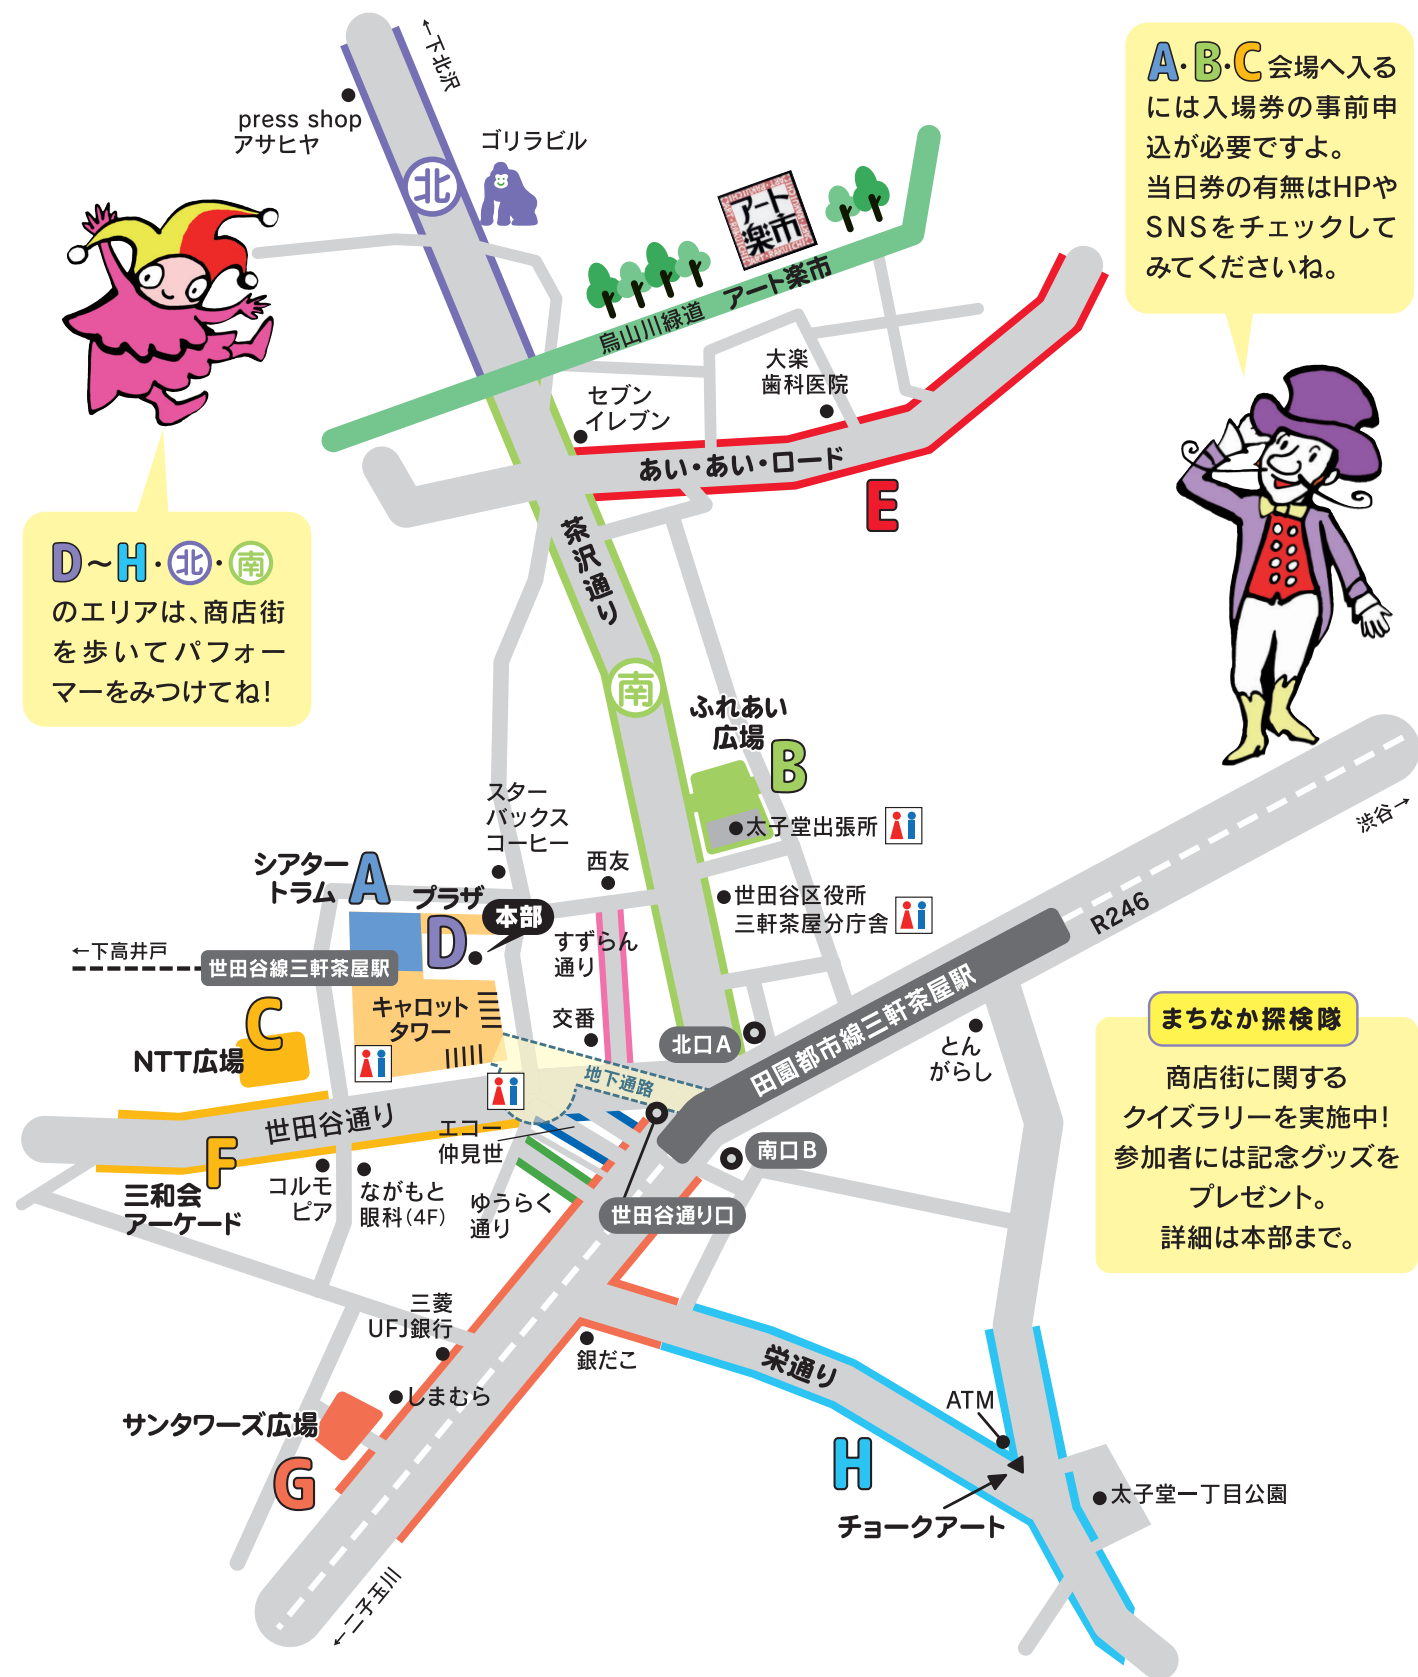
A·B·C会場へ入るには入場券の事前申込が必要ですよ。当日券の有無はHPやSNSをチェックしてみてくださいね。

D～H·北·南のエリアは、商店街を歩いてパフォーマーをみつけてね!

まちなか探検隊
商店街に関するクイズラリーを実施中!参加者には記念グッズをプレゼント。詳細は本部まで。

←下北沢
press shop アサヒヤ
北
ゴリラビル
アート楽市
烏山川緑道 アート楽市
大楽歯科医院
セブンイレブン
あい·あい·ロード
E
茶沢通り
南
ふれあい広場
B
太子堂出張所
渋谷→
R246
スターバックスコーヒー
西友
世田谷区役所三軒茶屋分庁舎
シアタートラム
A
プラザ
本部
D
←下高井戸
世田谷線三軒茶屋駅
すずらん通り
キャロットタワー
C
NTT広場
交番
北口A
田園都市線三軒茶屋駅
とんがらし
地下通路
世田谷通り
エコー仲見世
F
三和会アーケード
コルモピア
ながもと眼科(4F)
ゆうらく通り
南口B
世田谷通り口
三菱UFJ銀行
銀だこ
栄通り
しまむら
サンタワーズ広場
G
ATM
H
チョークアート
太子堂一丁目公園
←二子玉川